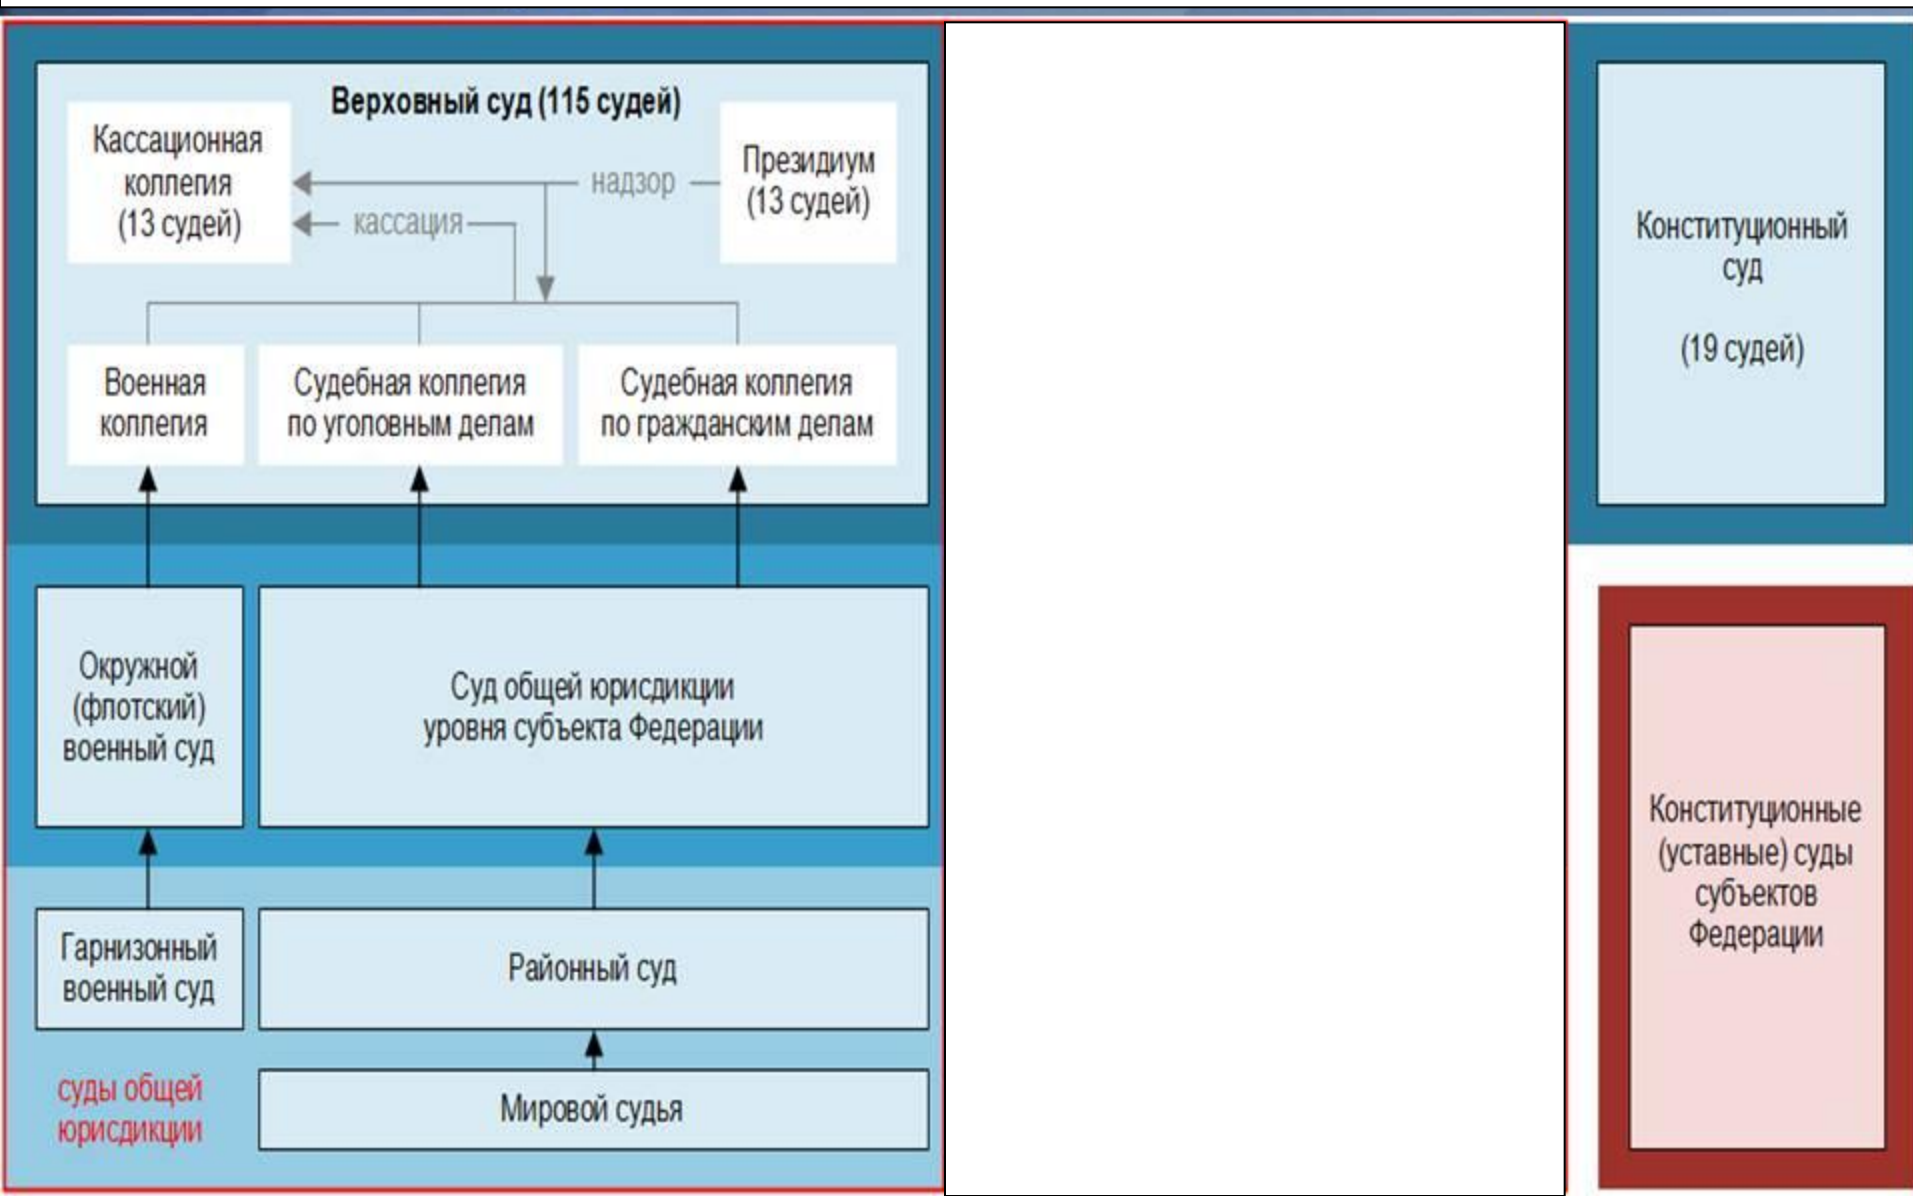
Верховный суд (115 судей)

Кассационная коллегия (13 судей)

надзор

Президиум (13 судей)

кассация

Военная коллегия

Судебная коллегия по уголовным делам

Судебная коллегия по гражданским делам

Окружной (флотский) военный суд

Суд общей юрисдикции уровня субъекта Федерации

Гарнизонный военный суд

Районный суд

суды общей юрисдикции

Мировой судья

Конституционный суд

(19 судей)

Конституционные (уставные) суды субъектов Федерации